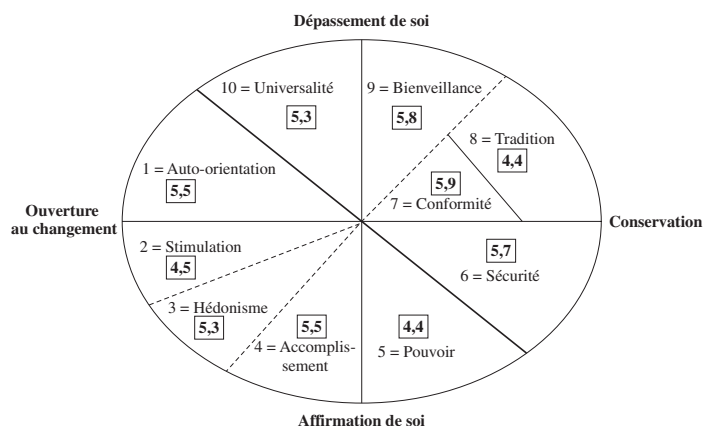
Dépassement de soi

10 = Universalité
5,3

9 = Bienveillance
5,8

8 = Tradition
4,4

1 = Auto-orientation
5,5

5,9
7 = Conformité

Ouverture au changement

Conservation

2 = Stimulation
4,5

5,7
6 = Sécurité

3 = Hédonisme
5,3

5,5
4 = Accomplissement

4,4
5 = Pouvoir

Affirmation de soi